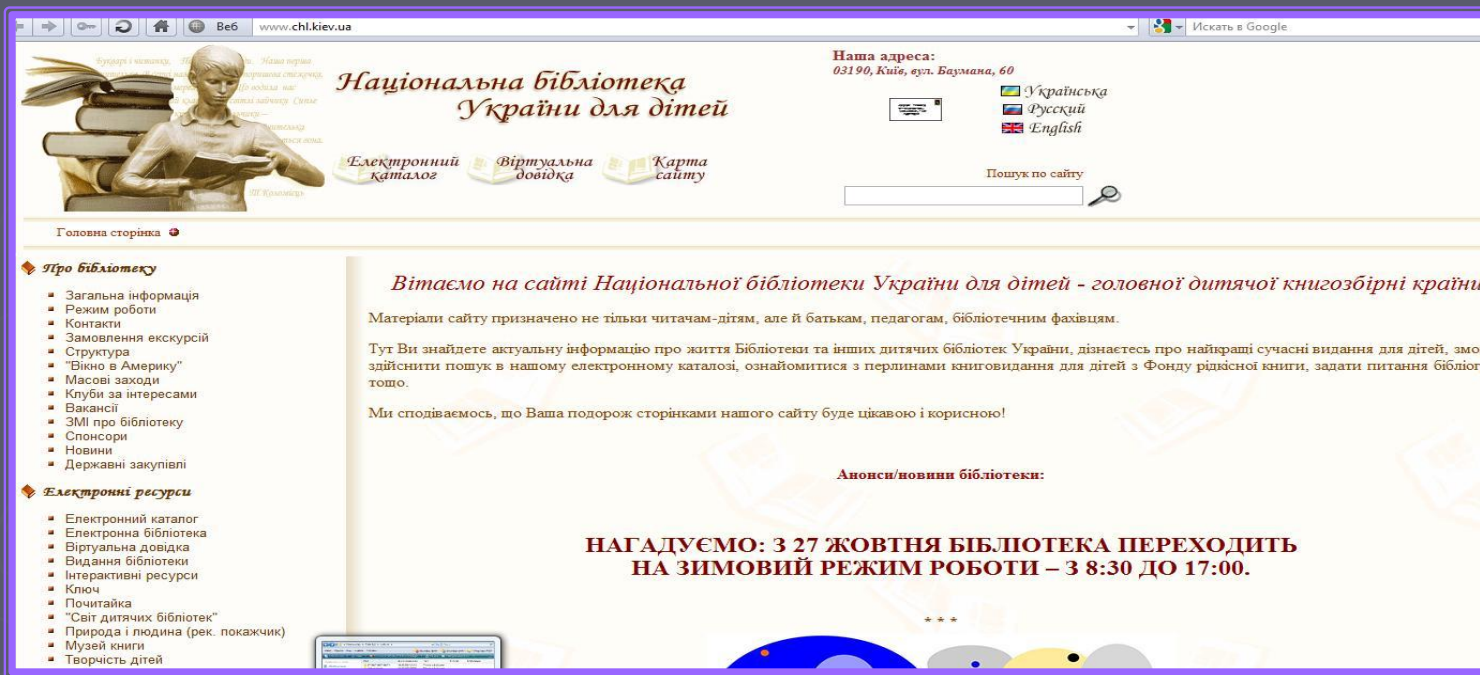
Веб www.chl.kiev.ua

Искать в Google

Національна бібліотека України для дітей

Наша адреса:
03190, Київ, вул. Баумана, 60

Українська
Русский
English

Електронний каталог
Віртуальна довідка
Карта сайту

Пошук по сайту

Головна сторінка

Про бібліотеку

- Загальна інформація
- Режим роботи
- Контакти
- Замовлення екскурсій
- Структура
- "Вікно в Америку"
- Масові заходи
- Клуби за інтересами
- Вакансії
- ЗМІ про бібліотеку
- Спонсори
- Новини
- Державні закупівлі

Електронні ресурси

- Електронний каталог
- Електронна бібліотека
- Віртуальна довідка
- Видання бібліотеки
- Інтерактивні ресурси
- Ключ
- Почитайка
- "Світ дитячих бібліотек"
- Природа і людина (рек. покажчик)
- Музей книги
- Творчість дітей

Вітаємо на сайті Національної бібліотеки України для дітей - головної дитячої книгозбірні країни

Матеріали сайту призначено не тільки читачам-дітям, але й батькам, педагогам, бібліотечним фахівцям.

Тут Ви знайдете актуальну інформацію про життя Бібліотеки та інших дитячих бібліотек України, дізнаєтесь про найкращі сучасні видання для дітей, змо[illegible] здійснити пошук в нашому електронному каталозі, ознайомитися з перлинами книговидання для дітей з Фонду рідкісної книги, задати питання бібліот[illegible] тощо.

Ми сподіваємось, що Ваша подорож сторінками нашого сайту буде цікавою і корисною!

Анонси/новини бібліотеки:

НАГАДУЄМО: З 27 ЖОВТНЯ БІБЛІОТЕКА ПЕРЕХОДИТЬ НА ЗИМОВИЙ РЕЖИМ РОБОТИ – З 8:30 ДО 17:00.

* * *